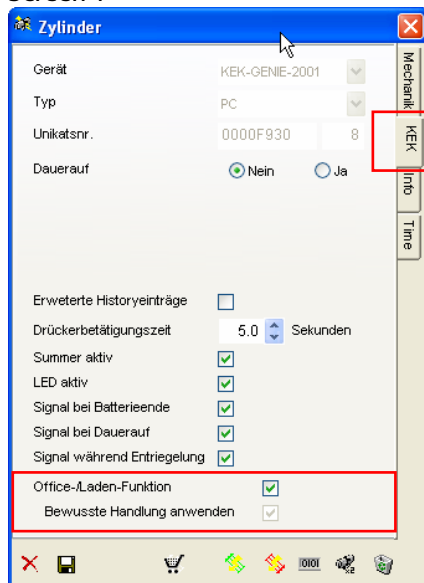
Zylinder

Gerät KEK-GENIE-2001
Typ PC
Unikatsnr. 0000F930 8
Dauerauf Nein Ja

Erweterte Historyeinträge
Drückerbetätigungszeit 5.0 Sekunden
Summer aktiv
LED aktiv
Signal bei Batterieende
Signal bei Dauerauf
Signal während Entriegelung
Office-/Laden-Funktion
Bewusste Handlung anwenden

Mechanik
KEK
Info
Time